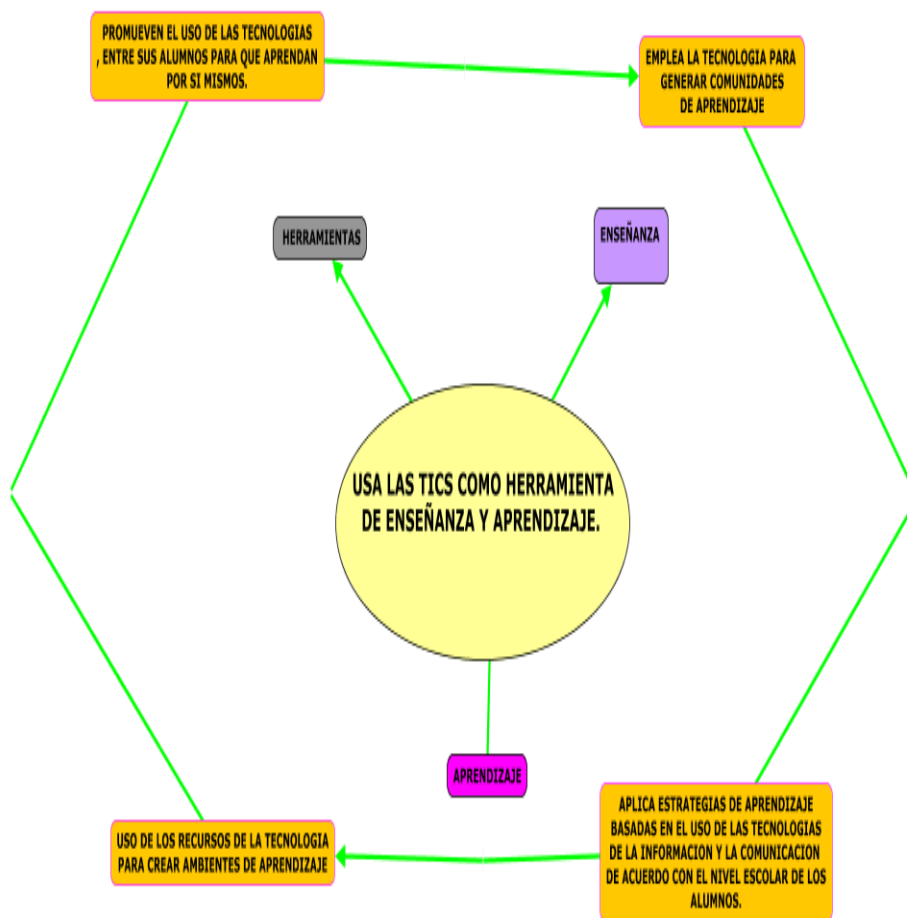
PROMUEVEN EL USO DE LAS TECNOLOGIAS , ENTRE SUS ALUMNOS PARA QUE APRENDAN POR SI MISMOS.

EMPLEA LA TECNOLOGIA PARA GENERAR COMUNIDADES DE APRENDIZAJE

HERRAMIENTAS

ENSEÑANZA

USA LAS TICS COMO HERRAMIENTA DE ENSEÑANZA Y APRENDIZAJE.

APRENDIZAJE

USO DE LOS RECURSOS DE LA TECNOLOGIA PARA CREAR AMBIENTES DE APRENDIZAJE

APLICA ESTRATEGIAS DE APRENDIZAJE BASADAS EN EL USO DE LAS TECNOLOGIAS DE LA INFORMACION Y LA COMUNICACION DE ACUERDO CON EL NIVEL ESCOLAR DE LOS ALUMNOS.